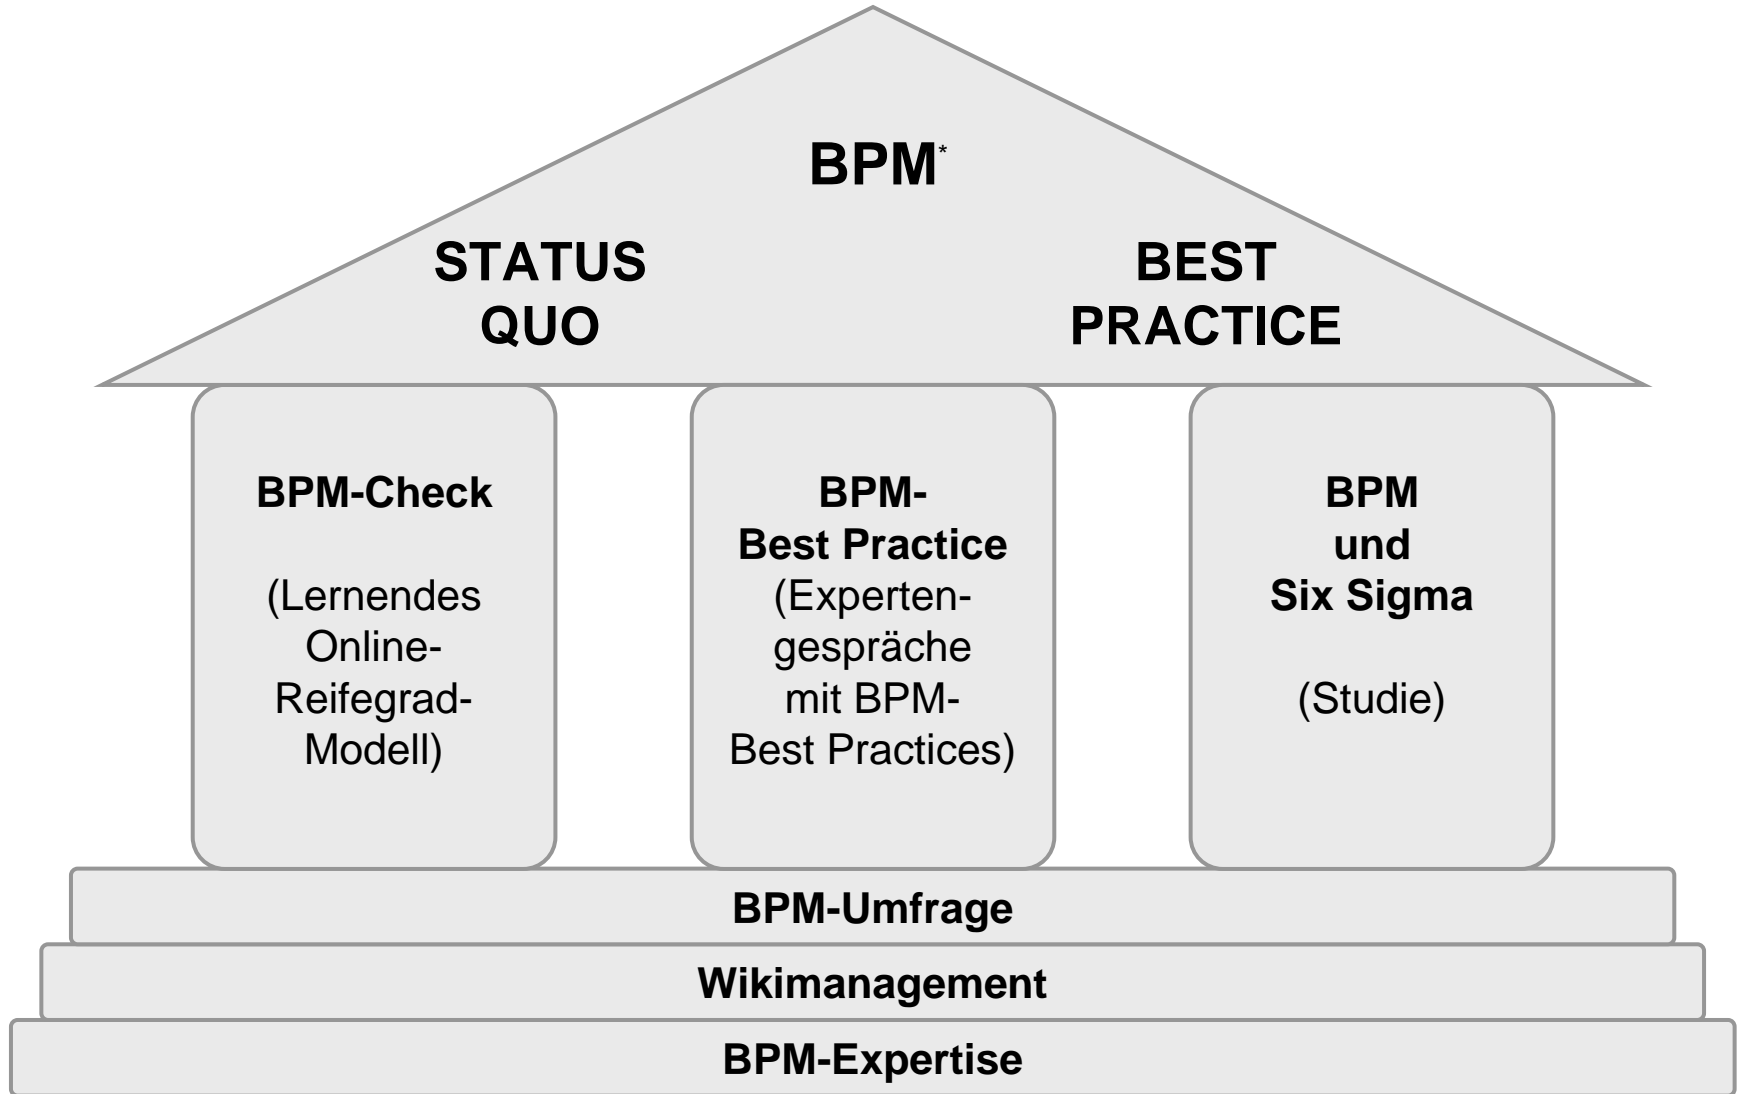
BPM*

STATUS QUO

BEST PRACTICE

BPM-Check

(Lernendes Online-Reifegrad-Modell)

BPM-Best Practice
(Expertengespräche mit BPM-Best Practices)

BPM und Six Sigma

(Studie)

BPM-Umfrage

Wikimanagement

BPM-Expertise